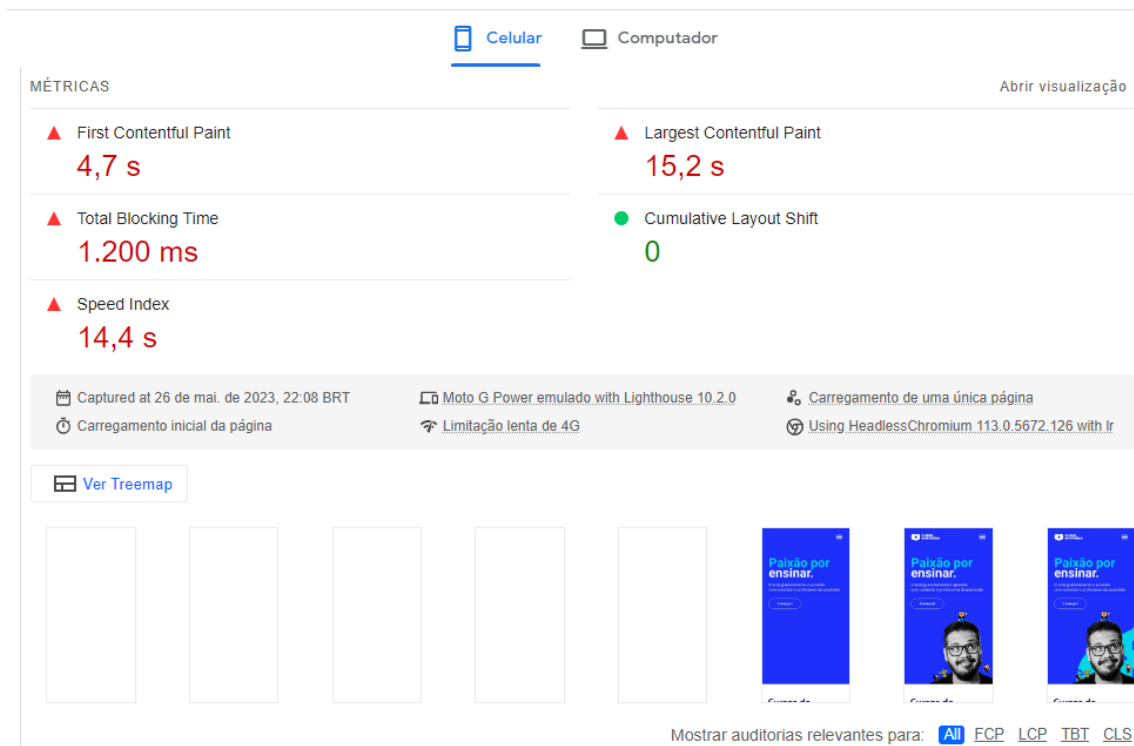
Celular Computador

MÉTRICAS

Abrir visualização

First Contentful Paint
4,7 s

Largest Contentful Paint
15,2 s

Total Blocking Time
1.200 ms

Cumulative Layout Shift
0

Speed Index
14,4 s

Captured at 26 de mai. de 2023, 22:08 BRT
Carregamento inicial da página
Moto G Power emulado with Lighthouse 10.2.0
Limitação lenta de 4G
Carregamento de uma única página
Using HeadlessChromium 113.0.5672.126 with lr

Ver Treemap

Paixão por ensinar.

Paixão por ensinar.

Paixão por ensinar.

Mostrar auditorias relevantes para: All FCP LCP TBT CLS